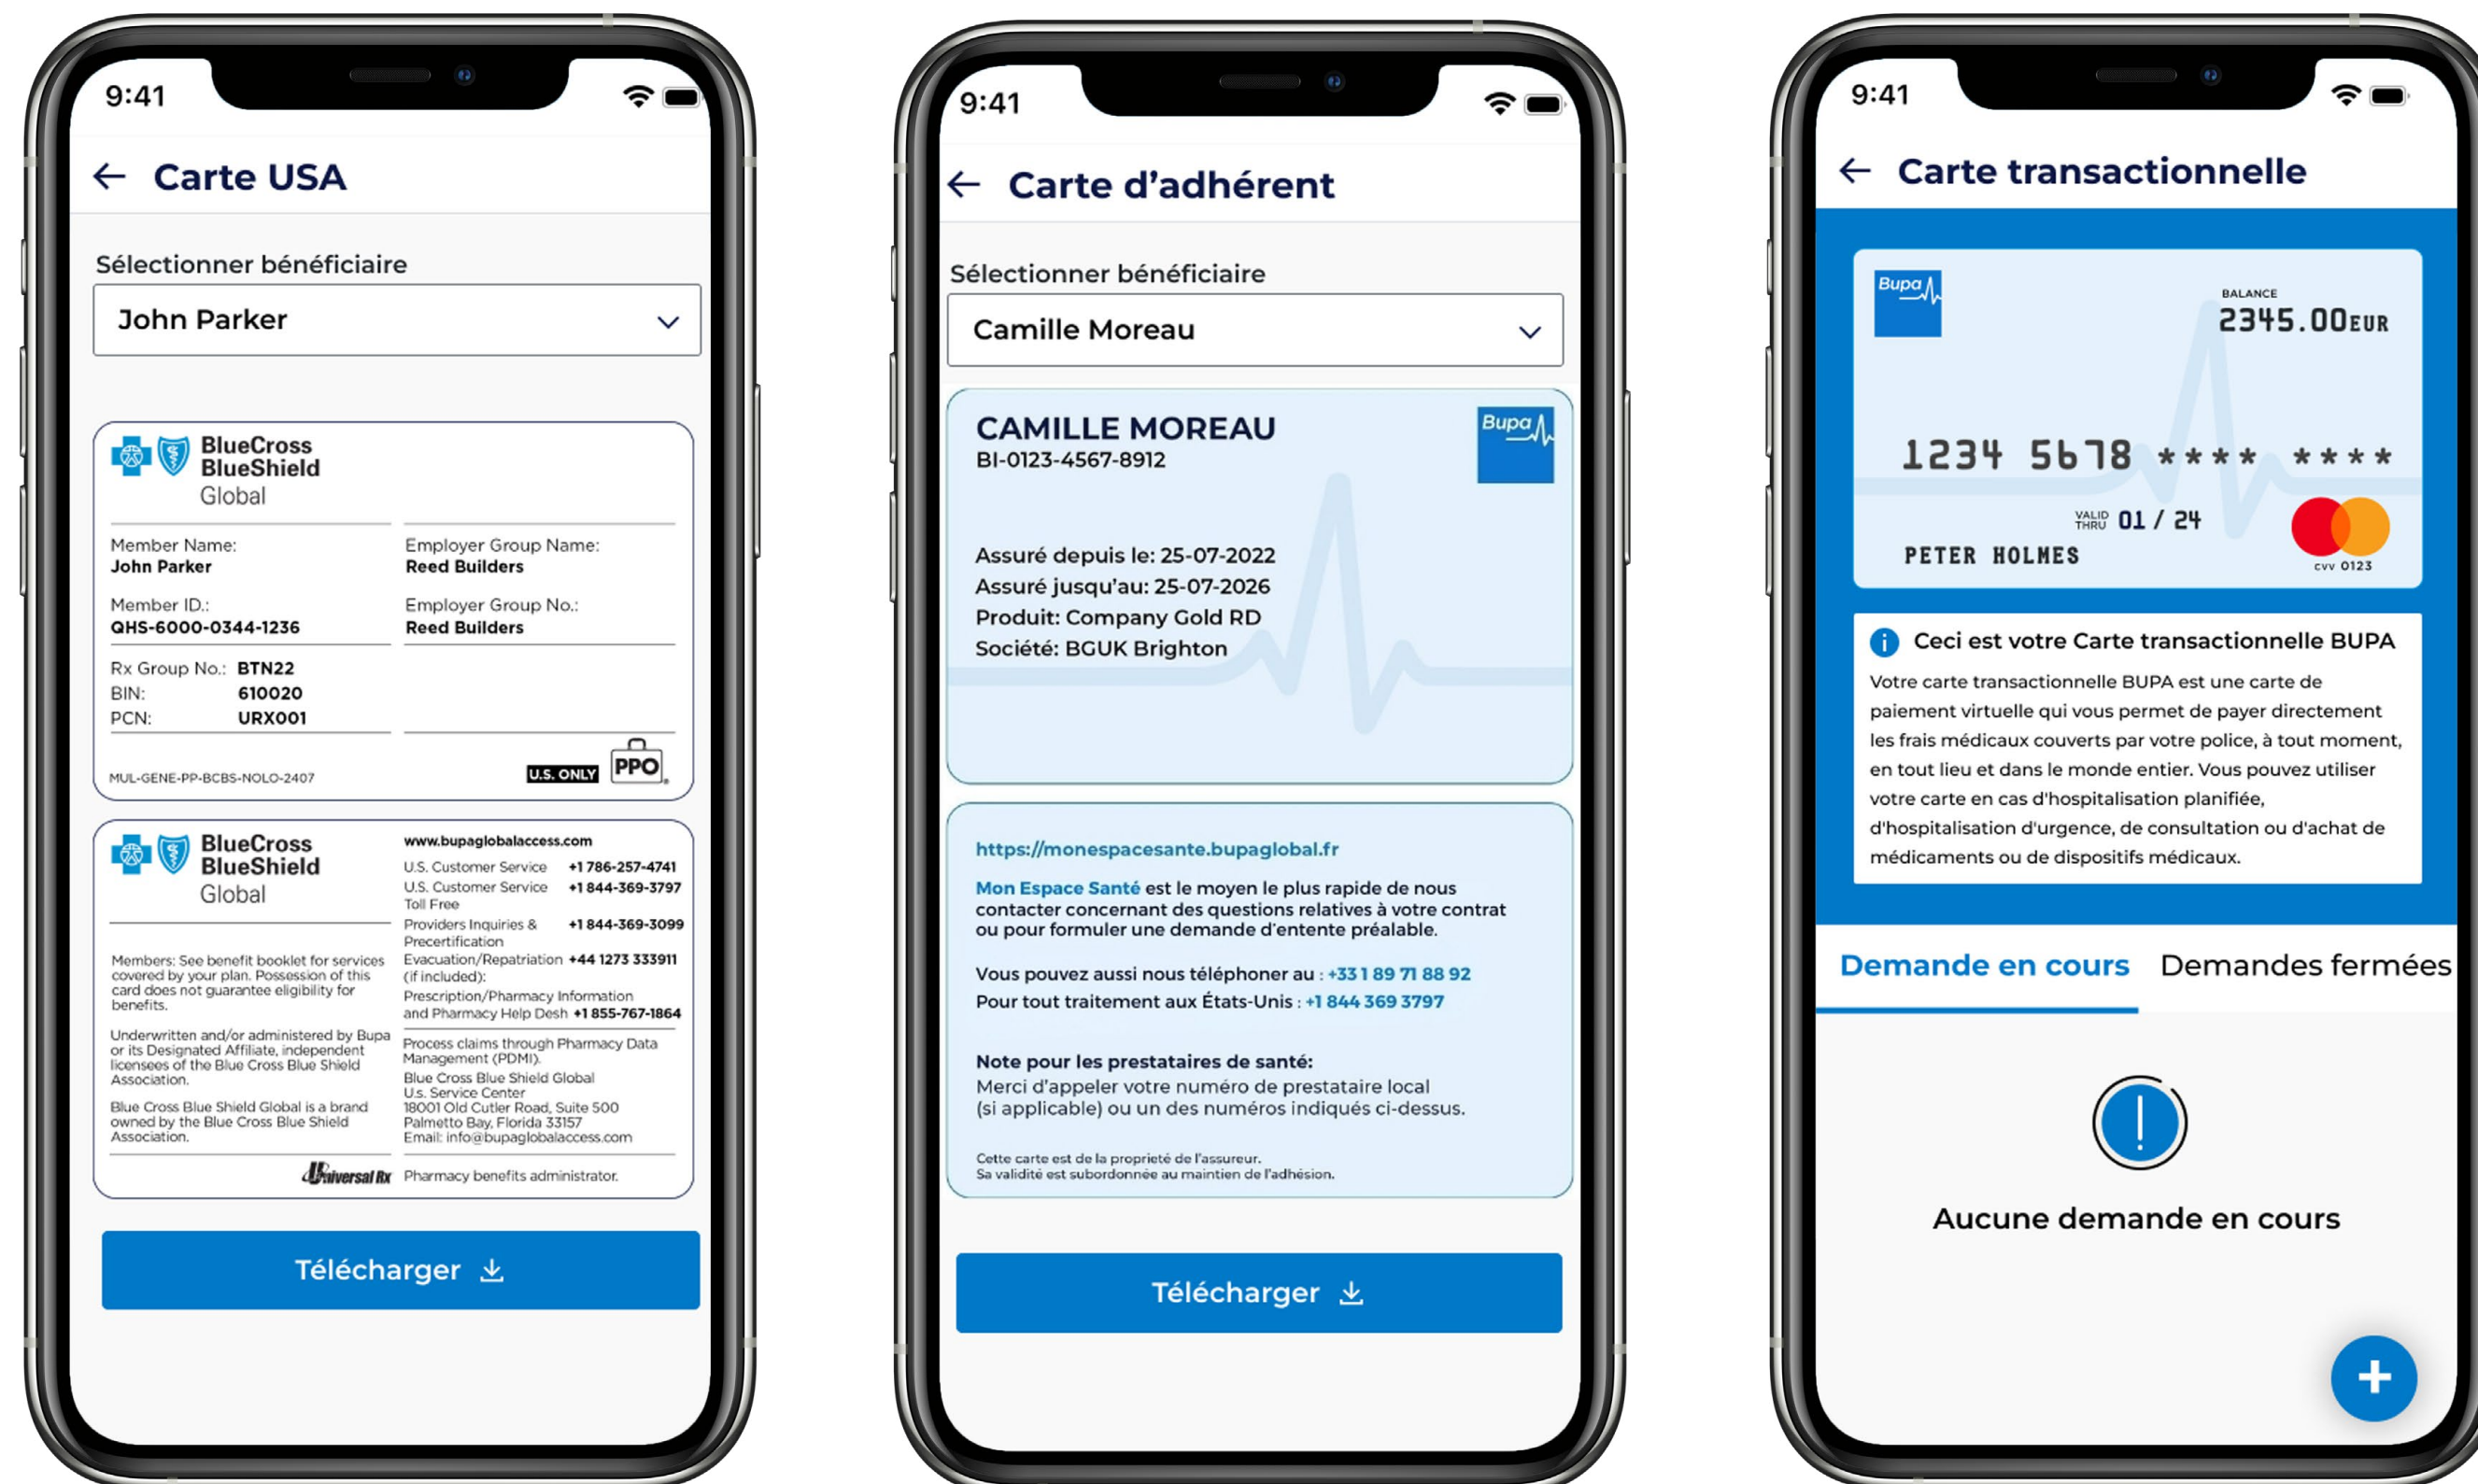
9:41

Carte USA

Sélectionner bénéficiaire

John Parker

BlueCross BlueShield Global

Member Name:
John Parker

Employer Group Name:
Reed Builders

Member ID.:
QHS-6000-0344-1236

Employer Group No.:
Reed Builders

Rx Group No.: BTN22
BIN: 610020
PCN: URX001

MUL-GENE-PP-BCBS-NOLO-2407

U.S. ONLY PPO

BlueCross BlueShield Global

www.bupaglobalaccess.com

U.S. Customer Service +1 786-257-4741
U.S. Customer Service Toll Free +1 844-369-3797
Providers Inquiries & Precertification +1 844-369-3099
Evacuation/Repatriation (if included): +44 1273 333911
Prescription/Pharmacy Information and Pharmacy Help Desh +1 855-767-1864

Members: See benefit booklet for services covered by your plan. Possession of this card does not guarantee eligibility for benefits.

Underwritten and/or administered by Bupa or its Designated Affiliate, independent licensees of the Blue Cross Blue Shield Association.

Blue Cross Blue Shield Global is a brand owned by the Blue Cross Blue Shield Association.

Process claims through Pharmacy Data Management (PDMI).

Blue Cross Blue Shield Global
U.s. Service Center
18001 Old Cutler Road, Suite 500
Palmetto Bay, Florida 33157
Email: info@bupaglobalaccess.com

Universal Rx Pharmacy benefits administrator.

Télécharger

9:41

Carte d'adhérent

Sélectionner bénéficiaire

Camille Moreau

CAMILLE MOREAU
BI-0123-4567-8912

Bupa

Assuré depuis le: 25-07-2022
Assuré jusqu'au: 25-07-2026
Produit: Company Gold RD
Société: BGUK Brighton

https://monespacesante.bupaglobal.fr

Mon Espace Santé est le moyen le plus rapide de nous contacter concernant des questions relatives à votre contrat ou pour formuler une demande d'entente préalable.

Vous pouvez aussi nous téléphoner au : +33 1 89 71 88 92
Pour tout traitement aux États-Unis : +1 844 369 3797

Note pour les prestataires de santé:
Merci d'appeler votre numéro de prestataire local (si applicable) ou un des numéros indiqués ci-dessus.

Cette carte est de la propriété de l'assureur.
Sa validité est subordonnée au maintien de l'adhésion.

Télécharger

9:41

Carte transactionnelle

Bupa

BALANCE
2345.00EUR

1234 5678 **** ****

VALID THRU 01 / 24

PETER HOLMES

CVV 0123

Ceci est votre Carte transactionnelle BUPA

Votre carte transactionnelle BUPA est une carte de paiement virtuelle qui vous permet de payer directement les frais médicaux couverts par votre police, à tout moment, en tout lieu et dans le monde entier. Vous pouvez utiliser votre carte en cas d'hospitalisation planifiée, d'hospitalisation d'urgence, de consultation ou d'achat de médicaments ou de dispositifs médicaux.

Demande en cours    Demandes fermées

Aucune demande en cours

+